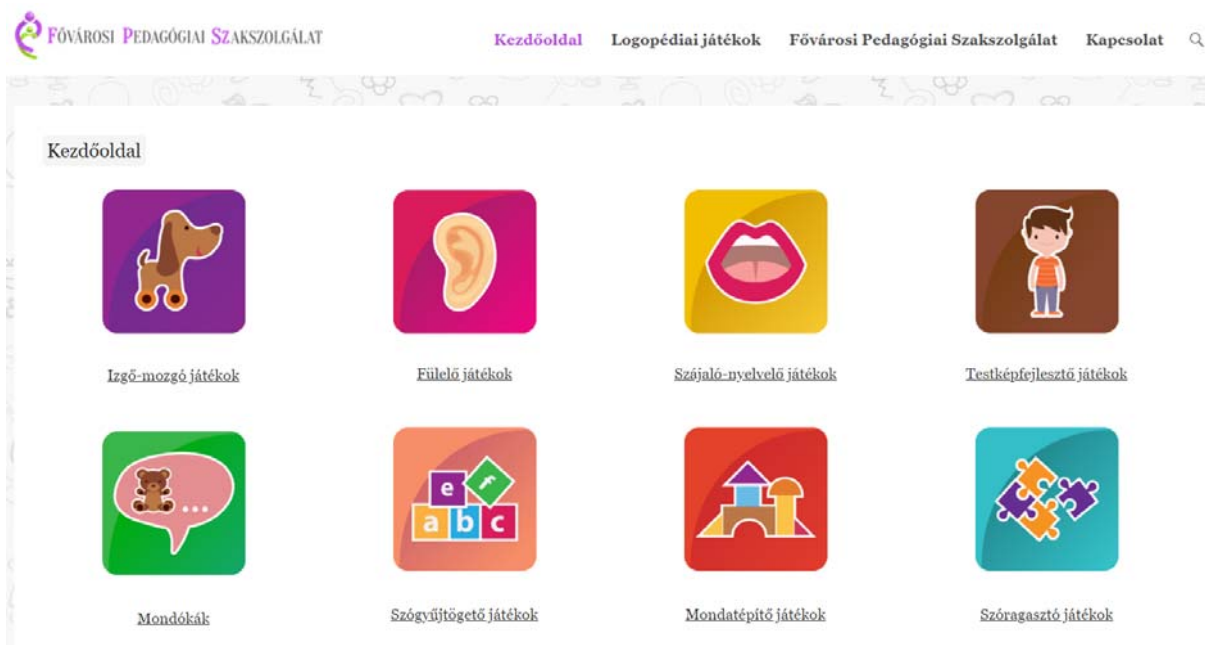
FŐVÁROSI PEDAGÓGIAI SZAKSZOLGÁLAT

Kezdőoldal Logopédiai játékok Fővárosi Pedagógiai Szakszolgálat Kapcsolat

Kezdőoldal

Izgő-mozgó játékok

Fülelő játékok

Szájaló-nyelvelő játékok

Testképfejlesztő játékok

e f a b c

Mondókák

Szógyűjtögető játékok

Mondatépítő játékok

Szóragasztó játékok